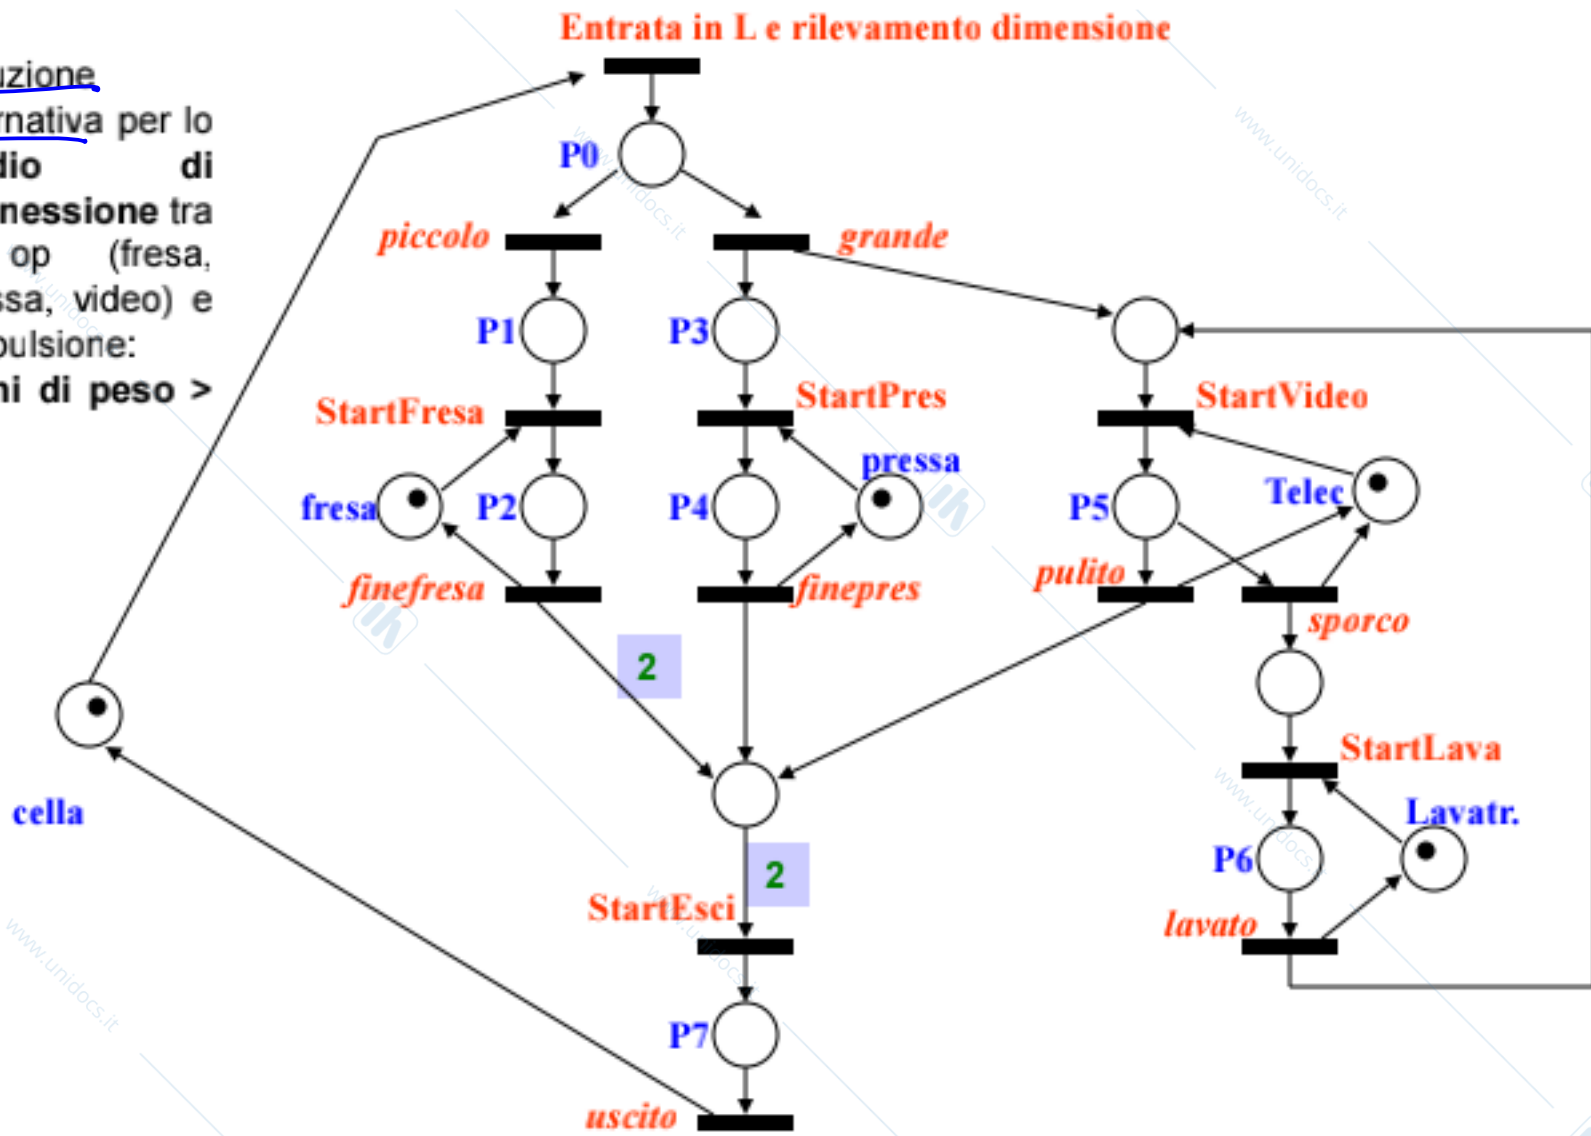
uzione
rnativa per lo
dio di
nessione tra
op (fresa,
sa, video) e
pulsione:
ni di peso >

Entrata in L e rilevamento dimensione

P0

piccolo

grande

P1

P3

StartFresa

StartPres

StartVideo

pressa

fresa

P2

P4

P5

Telec

finefresa

finepres

pulito

sporco

2

StartLava

cella

Lavatr.

P6

2

StartEsci

lavato

P7

uscito

www.unidocs.it